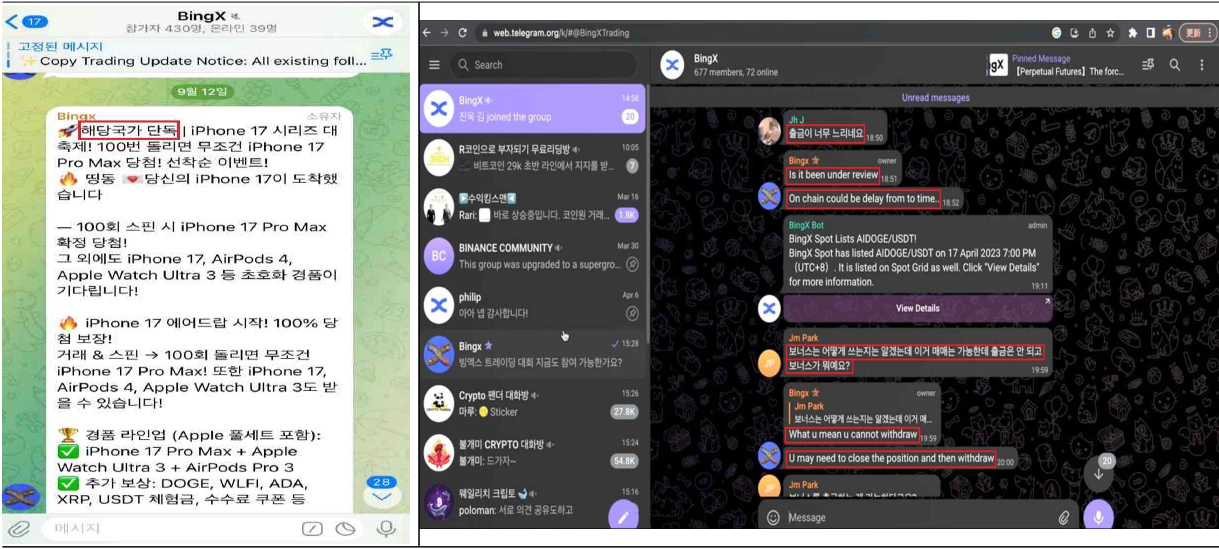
< 17
BingX
참가자 430명, 온라인 39명
고정된 메시지
✨Copy Trading Update Notice: All existing foll...
9월 12일
Bingx
소유자
🚀해당국가 단독 | iPhone 17 시리즈 대축제! 100번 돌리면 무조건 iPhone 17 Pro Max 당첨! 선착순 이벤트!
🔥 띵동 💌당신의 iPhone 17이 도착했습니다

— 100회 스핀 시 iPhone 17 Pro Max 확정 당첨!
그 외에도 iPhone 17, AirPods 4, Apple Watch Ultra 3 등 초호화 경품이 기다립니다!

🔥 iPhone 17 에어드랍 시작! 100% 당첨 보장!
거래 & 스핀 → 100회 돌리면 무조건 iPhone 17 Pro Max! 또한 iPhone 17, AirPods 4, Apple Watch Ultra 3도 받을 수 있습니다!

🏆 경품 라인업 (Apple 풀세트 포함):
✅ iPhone 17 Pro Max + Apple Watch Ultra 3 + AirPods Pro 3
✅ 추가 보상: DOGE, WLFI, ADA, XRP, USDT 체험금, 수수료 쿠폰 등
28
메시지

web.telegram.org/k/#@BingXTrading
Search
BingX 14:58
진욱 김 joined the group 20
R코인으로 부자되기 무료리딩방 10:05
비트코인 29k 초반 라인에서 지지를 받... 7
수익킹스연 Mar 16
Rari: 바로 상승중입니다. 코인원 거래... 1.8K
BINANCE COMMUNITY Mar 30
This group was upgraded to a supergro...
philip Apr 6
아아 넵 감사합니다!
Bingx 15:28
빙엑스 트레이딩 대회 지금도 참여 가능한가요?
Crypto 펜더 대화방 15:26
마루: Sticker 27.8K
불개미 CRYPTO 대화방 15:24
불개미: 드가자~ 54.8K
웨일리치 크립토 15:16
poloman: 서로 의견 공유도하고
BingX
677 members, 72 online
Pinned Message
【Perpetual Futures】The forc...
Unread messages
Jh J
출금이 너무 느리네요 18:50
Bingx owner
Is it been under review 18:51
On chain could be delay from to time.. 18:52
BingX Bot admin
BingX Spot Lists AIDOGE/USDT!
BingX Spot has listed AIDOGE/USDT on 17 April 2023 7:00 PM (UTC+8) . It is listed on Spot Grid as well. Click "View Details" for more information. 19:11
View Details
Jm Park
보너스는 어떻게 쓰는지는 알겠는데 이거 매매는 가능한데 출금은 안 되고 보너스가 뭐예요? 19:59
Bingx owner
Jm Park
보너스는 어떻게 쓰는지는 알겠는데 이거 매...
What u mean u cannot withdraw 19:59
U may need to close the position and then withdraw 20:00
20
Jm Park
Message